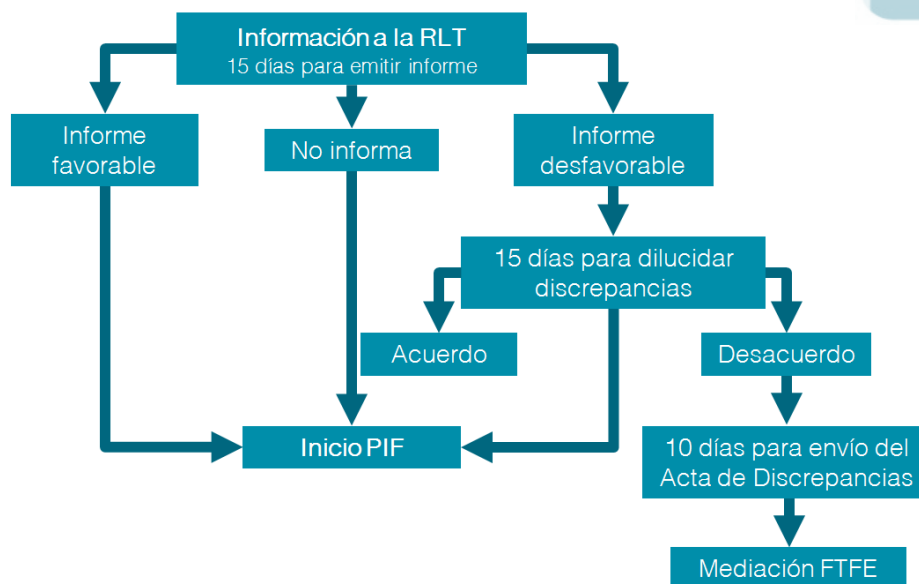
Información a la RLT
15 días para emitir informe

Informe favorable

No informa

Informe desfavorable

15 días para dilucidar discrepancias

Acuerdo

Desacuerdo

Inicio PIF

10 días para envío del Acta de Discrepancias

Mediación FTFE